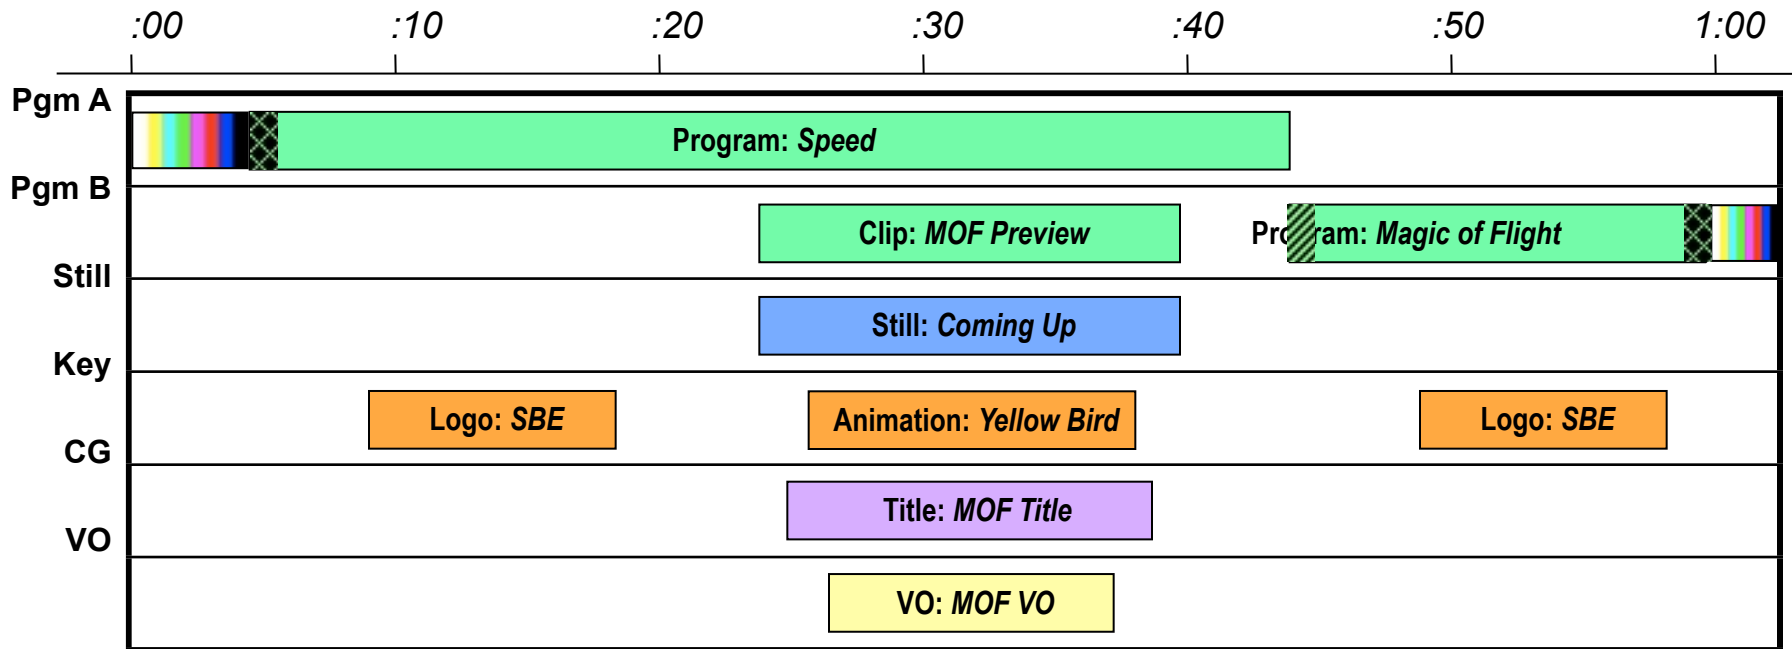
:00 :10 :20 :30 :40 :50 1:00

Pgm A
Program: *Speed*

Pgm B
Clip: *MOF Preview*
Pr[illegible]ram: *Magic of Flight*

Still
Still: *Coming Up*

Key
Logo: *SBE*
Animation: *Yellow Bird*
Logo: *SBE*

CG
Title: *MOF Title*

VO
VO: *MOF VO*